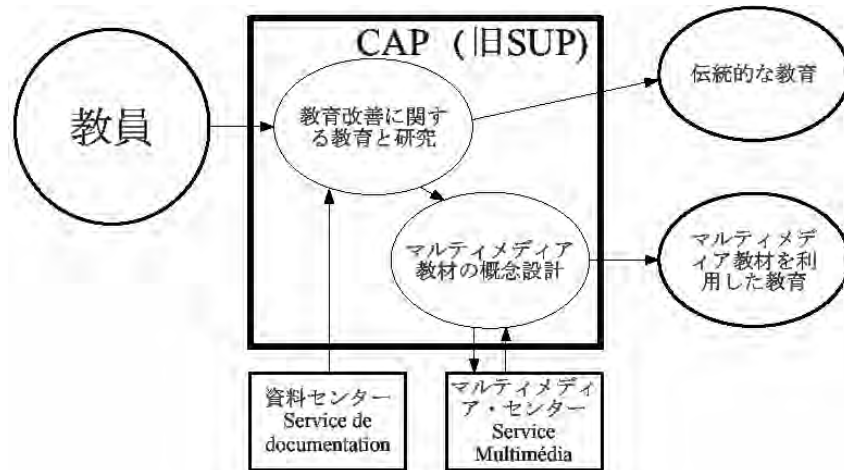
CAP（旧SUP）

教員

教育改善に関する教育と研究

伝統的な教育

マルティメディア教材の概念設計

マルティメディア教材を利用した教育

資料センター Service de documentation

マルティメディア・センター Service Multimédia